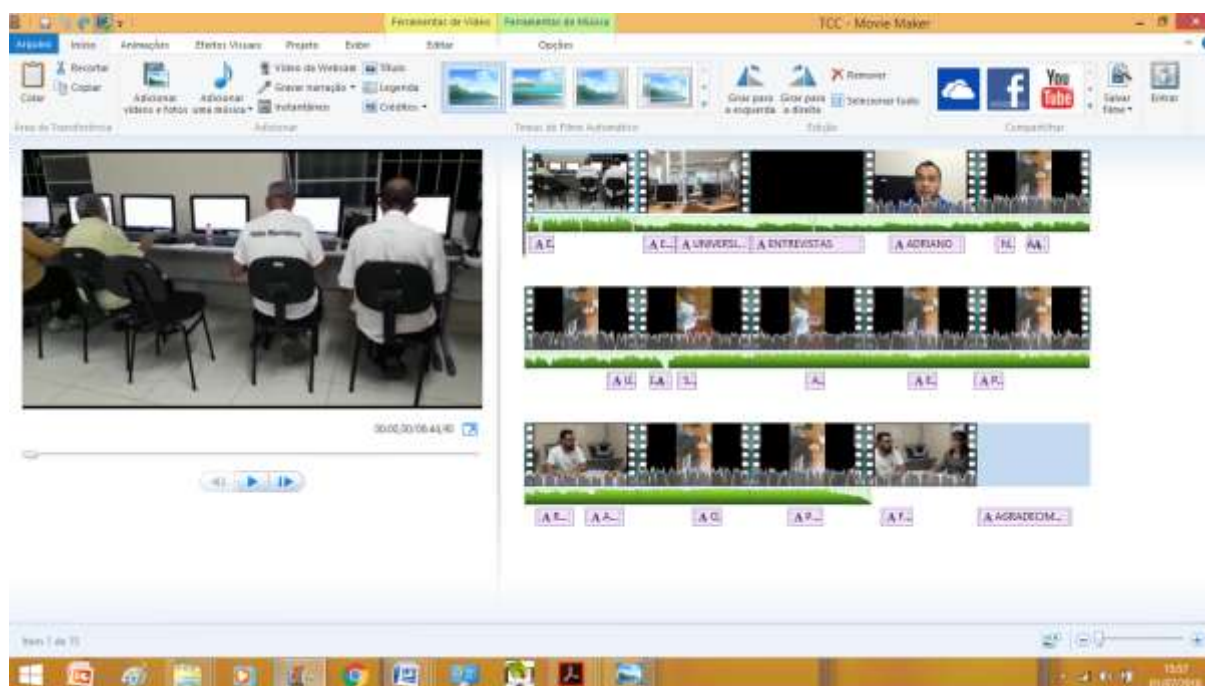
Ferramentas de Vídeo Ferramentas de Música TCC - Movie Maker

Arquivo Início Animações Efeitos Visuais Projeto Exibir Editar Opções

Colar Recortar Copiar
Área de Transferência

Adicionar vídeos e fotos Adicionar uma música Vídeo da Webcam Gravar narração Instantâneo Título Legenda Créditos
Adicionar

Temas de Filme Automático

Girar para a esquerda Girar para a direita Remover Selecionar tudo
Edição

You Tube
Compartilhar

Salvar filme Entrar

00:00,00/08:44,40

A E. A E. A UNIVERSI... A ENTREVISTAS A ADRIANO N. AA.

A U. A A. S. A. A E. A P.

A E... A A... A O. A P... A F... A AGRADECIM...

Item 1 de 15

13:57